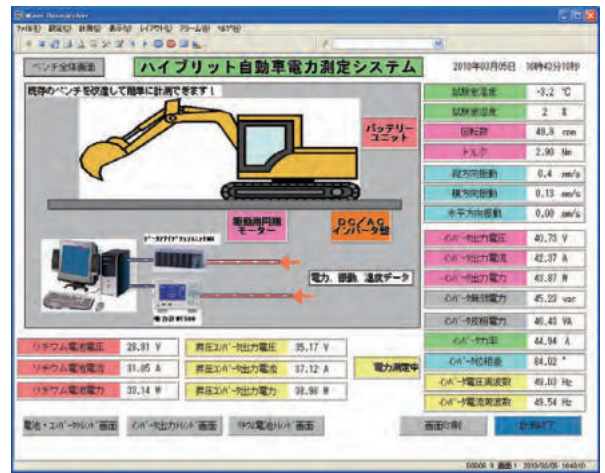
Wave Researcher

ファイル(F) 設定(S) 計測(M) 表示(V) レイアウト(L) フレーム(W) ヘルプ(H)

ベンチ全体画面

ハイブリット自動車電力測定システム

2010年03月05日 16時42分10秒

既存のベンチを改造して簡単に計測できます！

バッテリーユニット

駆動用同期モーター

DC/AC インバータ型

データアクイジション ユニット

電力、振動、温度データ

試験室温度 -3.2 ℃
試験室湿度 2 %
回転数 49.8 rpm
トルク 2.90 Nm
縦方向振動 0.4 mm/s
横方向振動 0.13 mm/s
水平方向振動 0.00 mm/s
インバータ出力電圧 40.73 V
インバータ出力電流 42.37 A
インバータ出力電力 43.87 W
インバータ無効電力 45.23 var
インバータ皮相電力 46.43 VA
インバータ力率 44.94 %
インバータ位相差 84.02 °
インバータ電圧周波数 49.03 Hz
インバータ電流周波数 49.54 Hz

リチウム電池電圧 28.81 V
リチウム電池電流 31.05 A
リチウム電池電力 33.14 W
昇圧コンバータ出力電圧 35.17 V
昇圧コンバータ出力電流 37.12 A
昇圧コンバータ出力電力 38.98 W

電力測定中

電池・コンバータトレンド画面
インバータ出力トレンド画面
リチウム電池トレンド画面
画面印刷
計測終了

00006 ・ 画面 1 2010/03/05 16:43:10